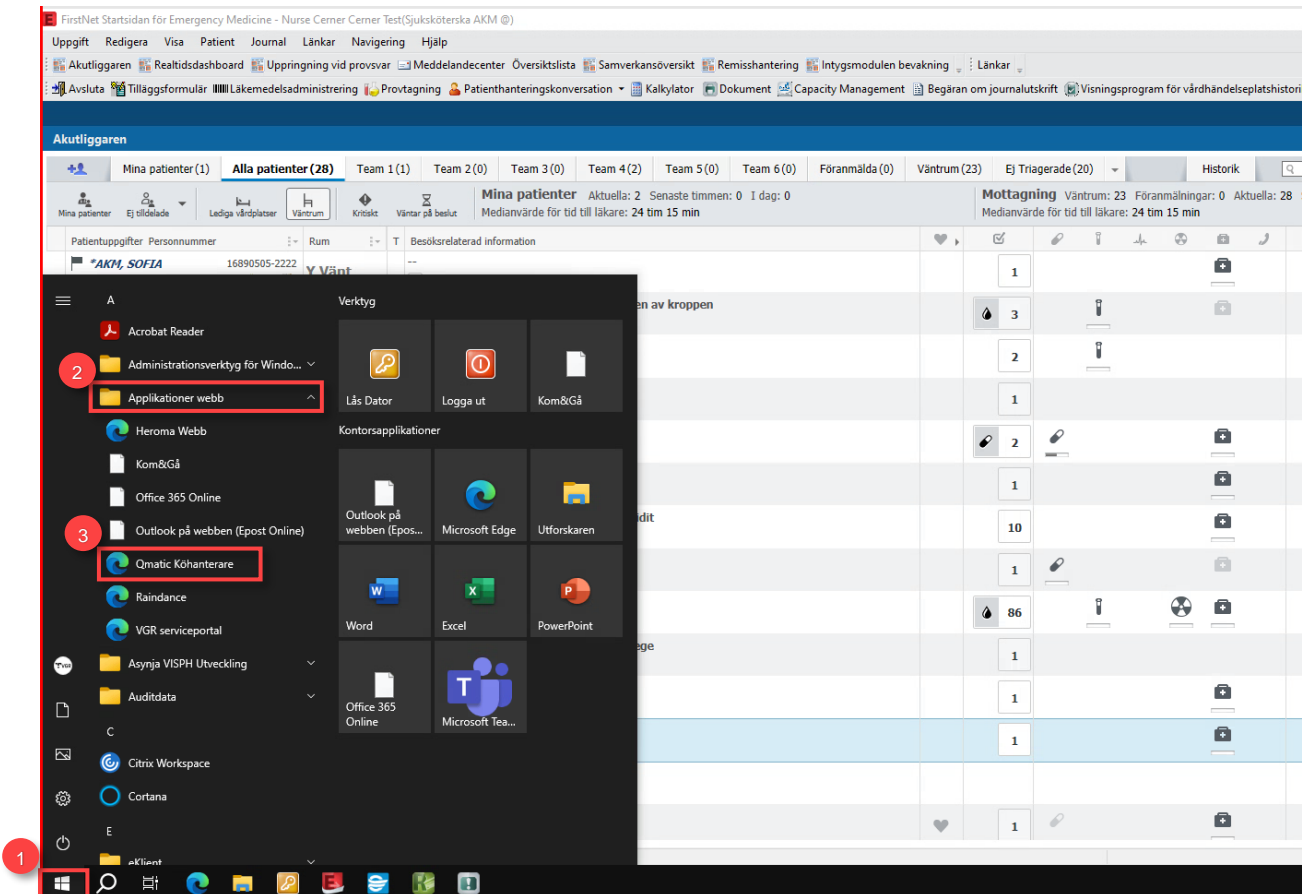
FirstNet Startsidan för Emergency Medicine - Nurse Cerner Cerner Test(Sjuksköterska AKM @)

Uppgift Redigera Visa Patient Journal Länkar Navigering Hjälp

Akutliggaren Realtidsdashboard Uppringning vid provsvar Meddelandecenter Översiktslista Samverkansöversikt Remisshantering Intygsmodulen bevakning Länkar

Avsluta Tilläggsformulär Läkemedelsadministrering Provtagning Patienthanteringskonversation Kalkylator Dokument Capacity Management Begäran om journalutskrift Visningsprogram för vårdhändelseplatshistori

Akutliggaren

Mina patienter (1) | Alla patienter (28) | Team 1 (1) | Team 2 (0) | Team 3 (0) | Team 4 (2) | Team 5 (0) | Team 6 (0) | Föranmälda (0) | Väntrum (23) | Ej Triagerade (20) | Historik

Mina patienter | Ej tilldelade | Lediga vårdplatser | Väntrum | Kritiskt | Väntar på beslut

Mina patienter Aktuella: 2 Senaste timmen: 0 I dag: 0
Medianvärde för tid till läkare: 24 tim 15 min

Mottagning Väntrum: 23 Föranmälningar: 0 Aktuella: 28
Medianvärde för tid till läkare: 24 tim 15 min

Patientuppgifter Personnummer | Rum | T | Besöksrelaterad information

*AKM, SOFIA 16890505-2222 Y Vänt --

en av kroppen

dit

ege

1 3 2 1 2 1 10 1 86 1 1 1 1

A
Acrobat Reader
Administrationsverktyg för Windo...
Applikationer webb
Heroma Webb
Kom&Gå
Office 365 Online
Outlook på webben (Epost Online)
Qmatic Köhanterare
Raindance
VGR serviceportal
Asynja VISPH Utveckling
Auditdata
C
Citrix Workspace
Cortana
E
eKlient

Verktyg
Lås Dator
Logga ut
Kom&Gå

Kontorsapplikationer
Outlook på webben (Epos...
Microsoft Edge
Utforskaren
Word
Excel
PowerPoint
Office 365 Online
Microsoft Tea...

1
2
3